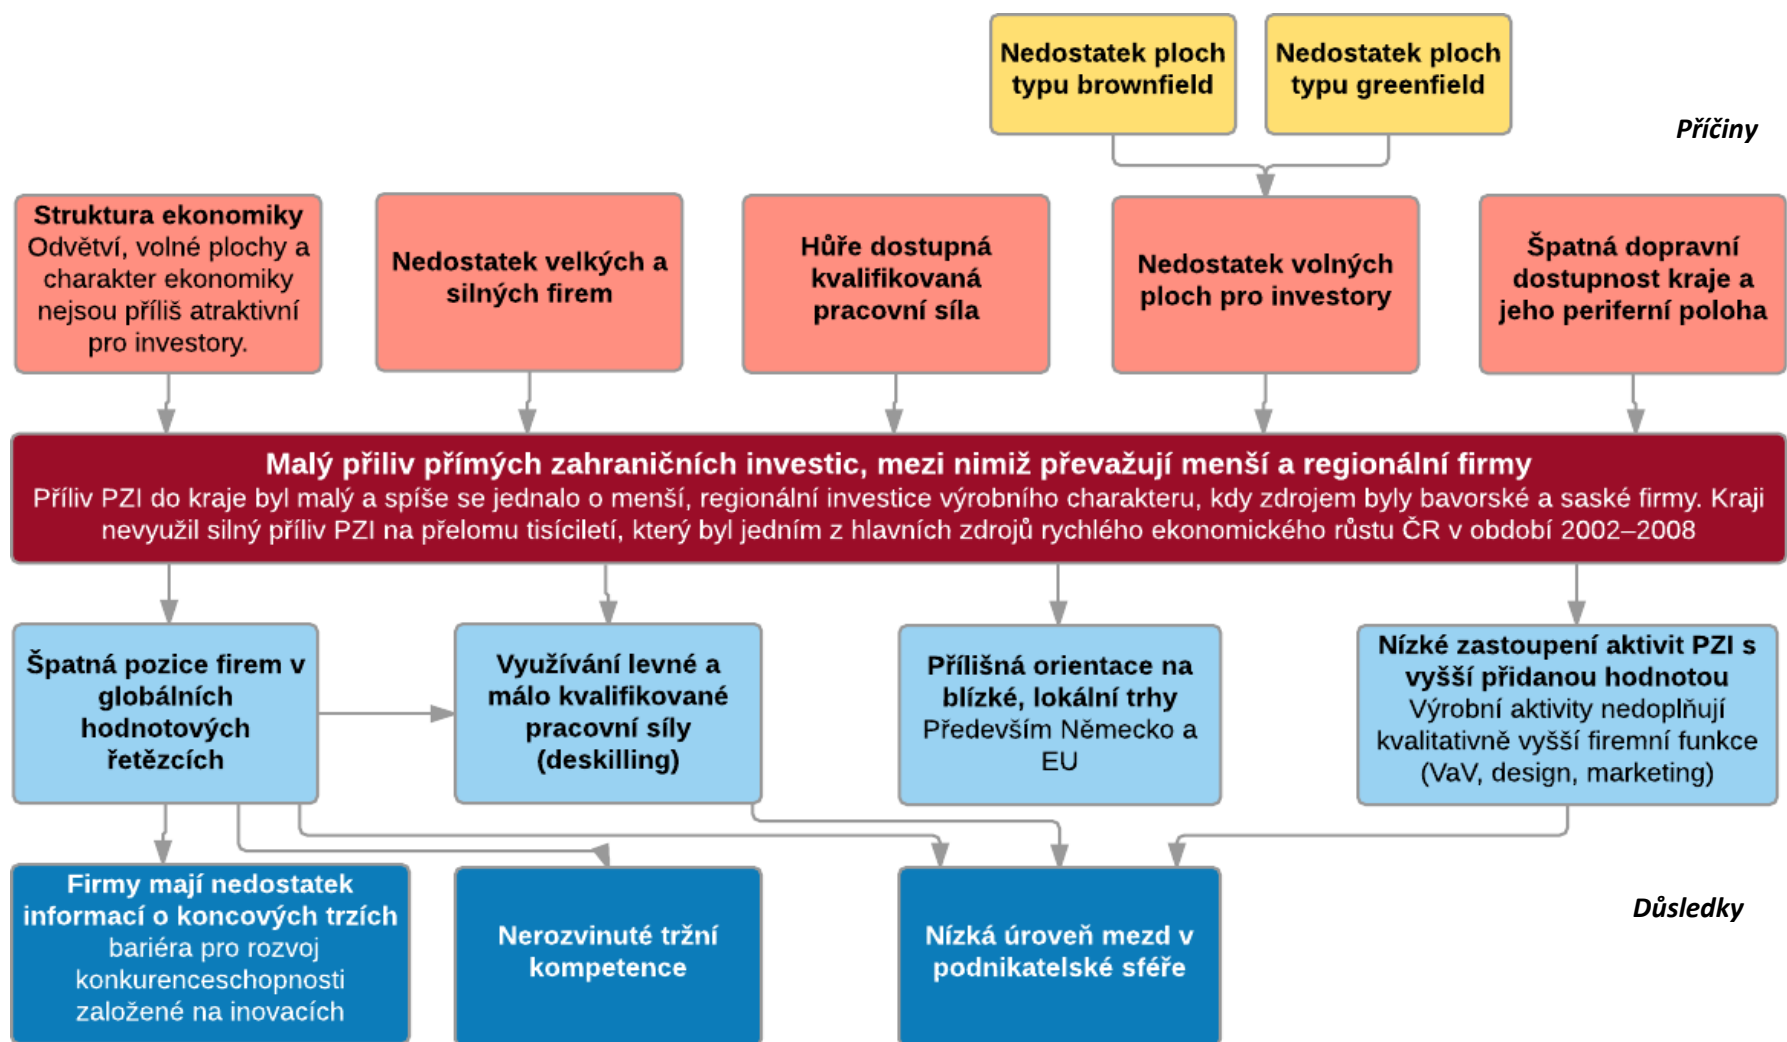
Nedostatek ploch typu brownfield

Nedostatek ploch typu greenfield

Příčiny

Struktura ekonomiky
Odvětví, volné plochy a charakter ekonomiky nejsou příliš atraktivní pro investory.

Nedostatek velkých a silných firem

Hůře dostupná kvalifikovaná pracovní síla

Nedostatek volných ploch pro investory

Špatná dopravní dostupnost kraje a jeho periferní poloha

Malý příliv přímých zahraničních investic, mezi nimiž převažují menší a regionální firmy
Příliv PZI do kraje byl malý a spíše se jednalo o menší, regionální investice výrobního charakteru, kdy zdrojem byly bavorské a saské firmy. Kraji nevyužil silný příliv PZI na přelomu tisíciletí, který byl jedním z hlavních zdrojů rychlého ekonomického růstu ČR v období 2002–2008

Špatná pozice firem v globálních hodnotových řetězcích

Využívání levné a málo kvalifikované pracovní síly (deskilling)

Přílišná orientace na blízké, lokální trhy
Především Německo a EU

Nízké zastoupení aktivit PZI s vyšší přidanou hodnotou
Výrobní aktivity nedoplňují kvalitativně vyšší firemní funkce (VaV, design, marketing)

Firmy mají nedostatek informací o koncových trzích
bariéra pro rozvoj konkurenceschopnosti založené na inovacích

Nerozvinuté tržní kompetence

Nízká úroveň mezd v podnikatelské sféře

Důsledky